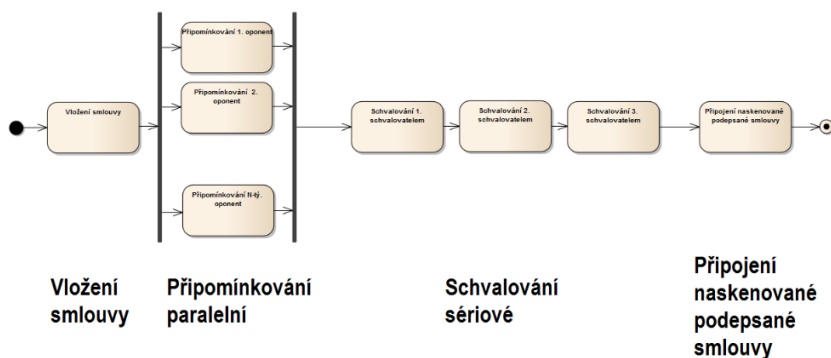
Vložení smlouvy

Připomínkování 1. oponent

Připomínkování 2. oponent

Připomínkování N-tý. oponent

Schvalování 1. schvalovatelem

Schvalování 2. schvalovatelem

Schvalování 3. schvalovatelem

Připojení naskenované podepsané smlouvy

Vložení smlouvy

Připomínkování paralelní

Schvalování sériové

Připojení naskenované podepsané smlouvy